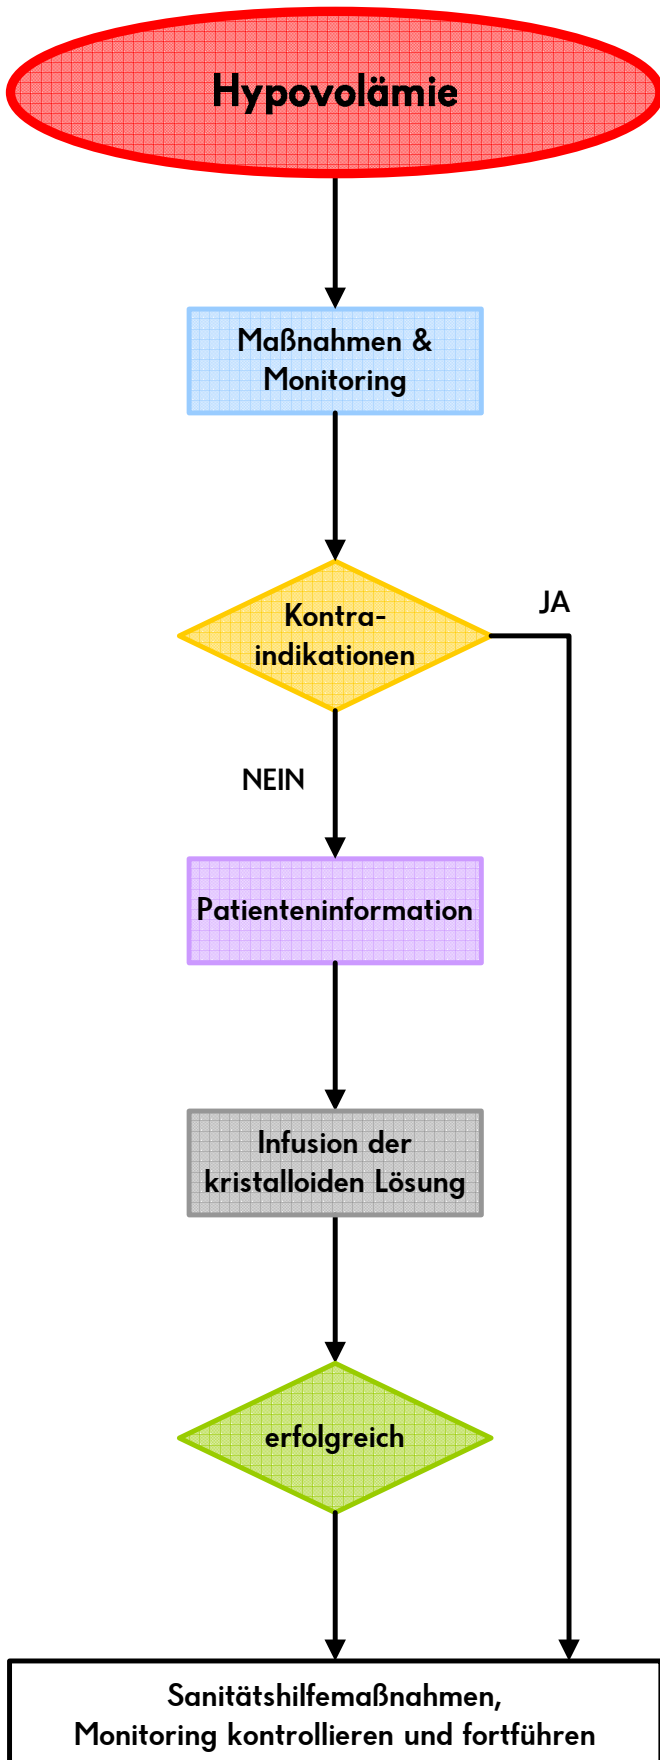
Hypovolämie

Maßnahmen & Monitoring

Kontraindikationen

JA

NEIN

Patienteninformation

Infusion der kristalloiden Lösung

erfolgreich

Sanitätshilfemaßnahmen, Monitoring kontrollieren und fortführen